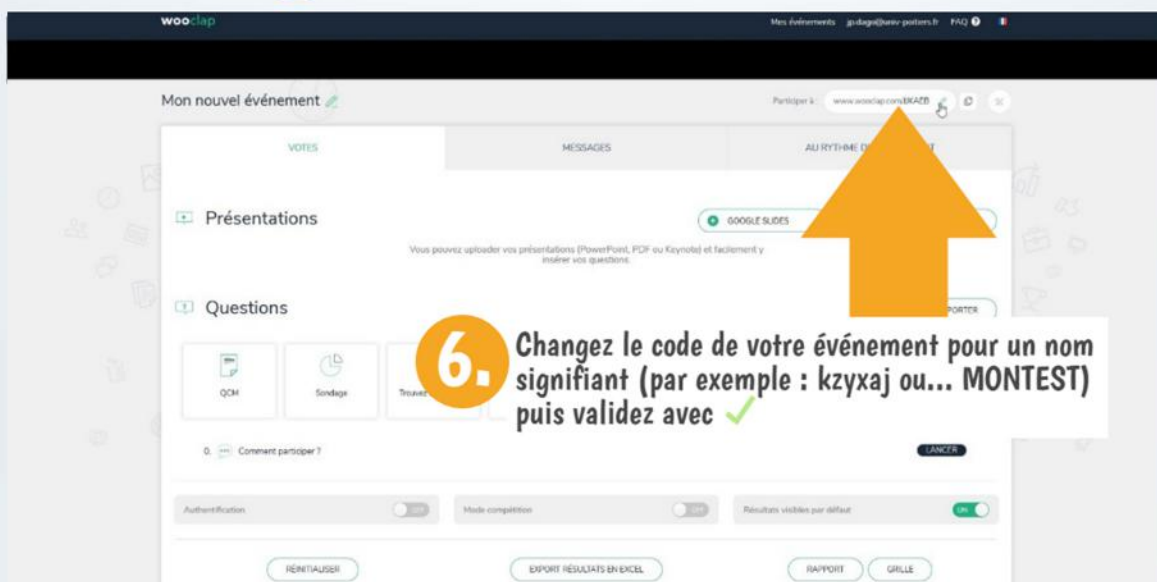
wooclap

Mes événements jp.diago@univ-poitiers.fr FAQ

Mon nouvel événement

Participer à : www.wooclap.com/EKAEB

VOTES

MESSAGES

AU RYTHME D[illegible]

Présentations

GOOGLE SLIDES

Vous pouvez uploader vos présentations (PowerPoint, PDF ou Keynote) et facilement y insérer vos questions.

Questions

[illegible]PORTER

QCM

Sondage

Trouvez

6.

Changez le code de votre événement pour un nom signifiant (par exemple : kzyxaj ou... MONTEST) puis validez avec ✓

0. Comment participer ?

LANCER

Authentification

OFF

Mode compétition

OFF

Résultats visibles par défaut

ON

RÉINITIALISER

EXPORT RÉSULTATS EN EXCEL

RAPPORT

GRILLE